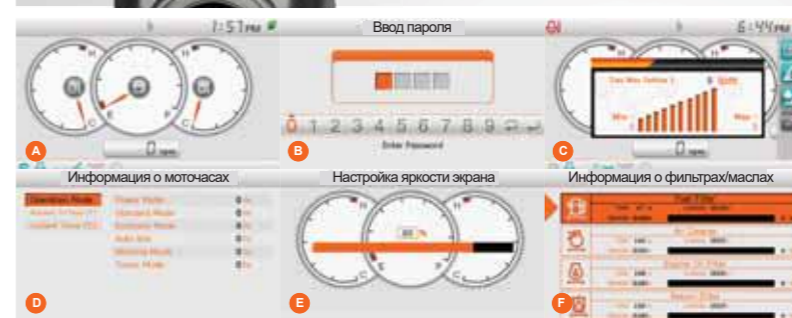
1:57 PM

Ввод пароля

6:44 PM

A

0 1 2 3 4 5 6 7 8 9

Enter Password

B

Day Max Setting 1

Min

Max

C

Информация о моточасах

Настройка яркости экрана

Информация о фильтрах/маслах

Operation Mode

Power Mode

Standard Mode

Economy Mode

Auto Idle

Working Mode

Travel Mode

D

E

Fuel Filter

Air Cleaner

Engine Oil Filter

F